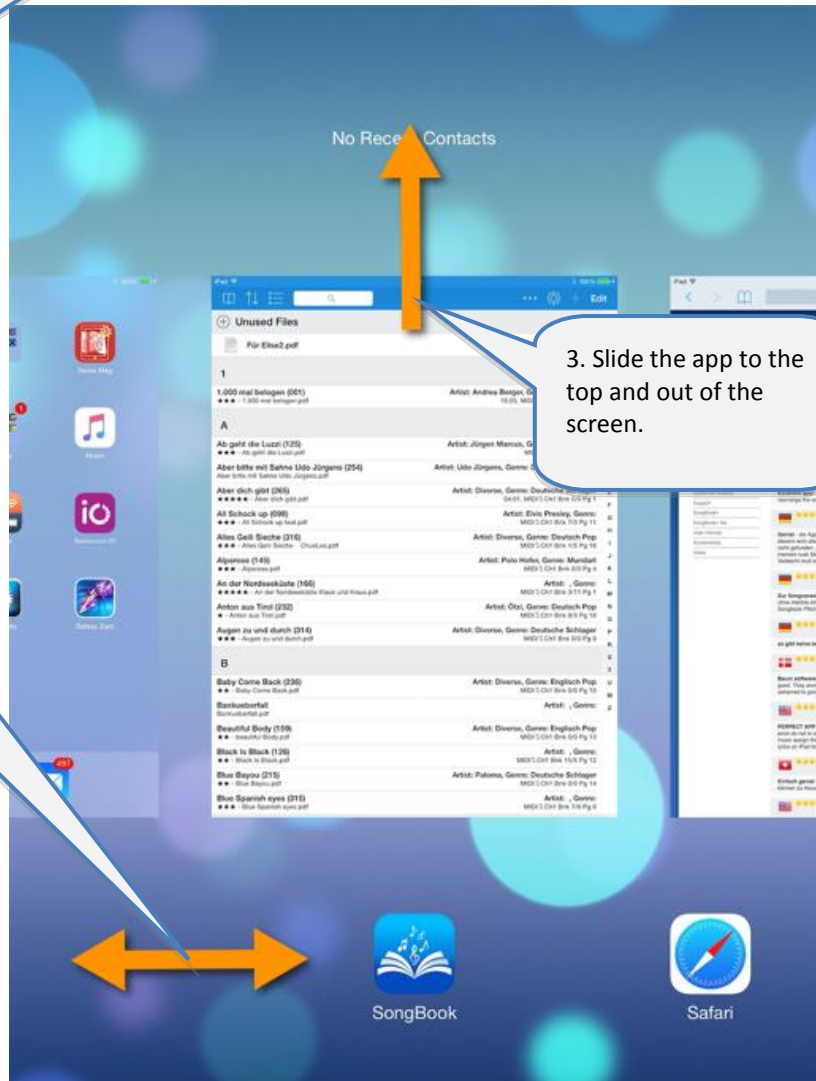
No Rece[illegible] Contacts

3. Slide the app to the top and out of the screen.

iPad
Edit

Unused Files
Für Elise2.pdf

1
1.000 mal belogen (001)
★★★ · 1.000 mal belogen.pdf
Artist: Andrea Berger, G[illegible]

A
Ab geht die Luzzi (125)
★★★ · Ab geht die Luzzi.pdf
Artist: Jürgen Marcus, G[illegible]
Aber bitte mit Sahne Udo Jürgens (254)
Aber bitte mit Sahne Udo Jürgens.pdf
Artist: Udo Jürgens, Genre: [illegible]
Aber dich gibt (265)
★★★★★ · Aber dich gibt.pdf
Artist: Diverse, Genre: Deutsche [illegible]
All Schock up (098)
★★★ · All Schock up fest.pdf
Artist: Elvis Presley, Genre: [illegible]
Alles Geili Sieche (316)
★★★ · Alles Geili Sieche · ChueLee.pdf
Artist: Diverse, Genre: Deutsch Pop
Alperose (145)
★★★ · Alperose.pdf
Artist: Polo Hofer, Genre: Mundart
An der Nordseeküste (166)
★★★★★ · An der Nordseeküste Klaus und Klaus.pdf
Artist: , Genre:
Anton aus Tirol (232)
★ · Anton aus Tirol.pdf
Artist: Ötzi, Genre: Deutsch Pop
Augen zu und durch (314)
★★★ · Augen zu und durch.pdf
Artist: Diverse, Genre: Deutsche Schlager

B
Baby Come Back (236)
★★ · Baby Come Back.pdf
Artist: Diverso, Genre: Englisch Pop
Bankueberfall
Bankueberfall.pdf
Artist: , Genre:
Beautiful Body (109)
★★ · beautiful Body.pdf
Artist: Diverse, Genre: Englisch Pop
Black Is Black (126)
★★ · Black Is Black.pdf
Artist: , Genre:
Blue Bayou (215)
★★ · Blue Bayou.pdf
Artist: Paloma, Genre: Deutsche Schlager
Blue Spanish eyes (315)
★★★ · Blue Spanish eyes.pdf
Artist: , Genre:

SongBook
Safari